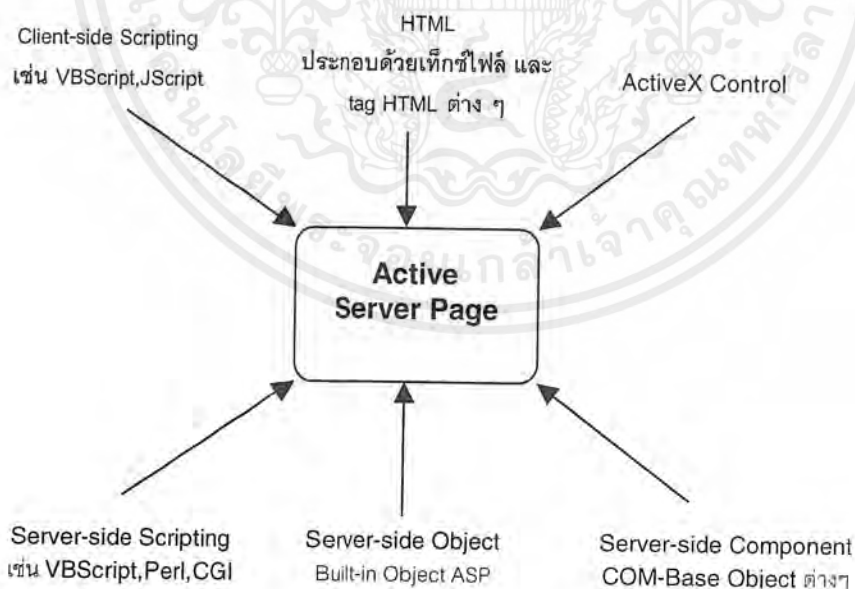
Client-side Scripting
เช่น VBScript,JScript

HTML
ประกอบด้วยเท็กซ์ไฟล์ และ tag HTML ต่าง ๆ

ActiveX Control

Active
Server Page

Server-side Scripting
เช่น VBScript,Perl,CGI

Server-side Object
Built-in Object ASP

Server-side Component
COM-Base Object ต่างๆ